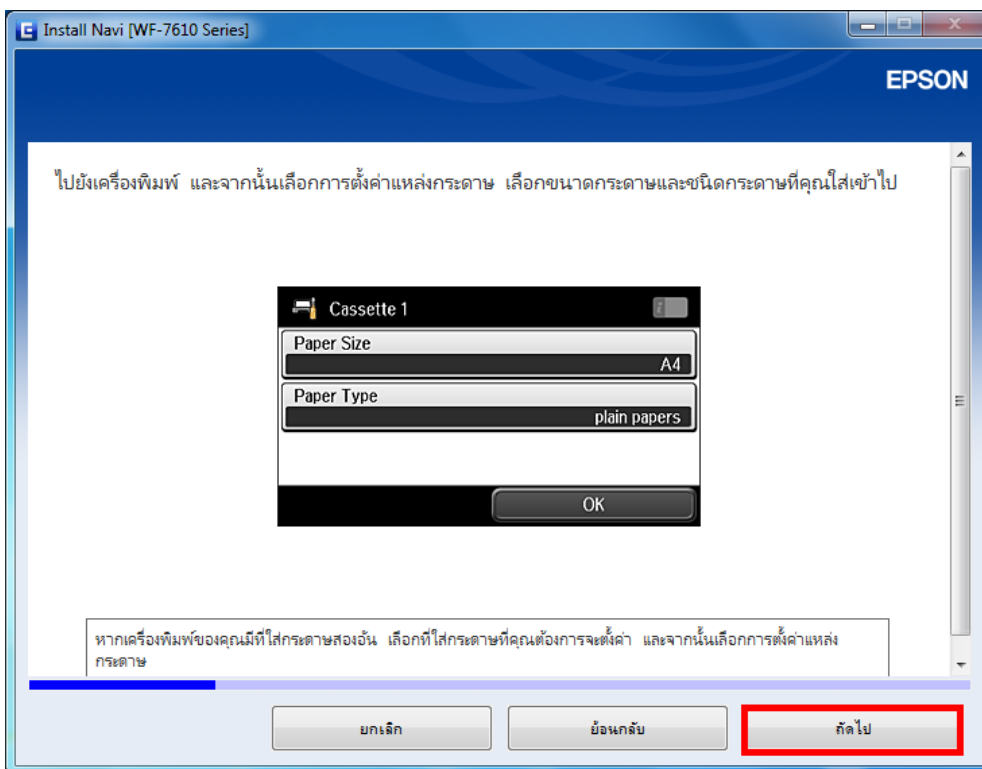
Install Navi [WF-7610 Series]

EPSON

ไปยังเครื่องพิมพ์ และจากนั้นเลือกการตั้งค่าแหล่งกระดาษ เลือกขนาดกระดาษและชนิดกระดาษที่คุณใส่เข้าไป

Cassette 1

Paper Size
A4

Paper Type
plain papers

OK

หากเครื่องพิมพ์ของคุณมีที่ใส่กระดาษสองอัน เลือกที่ใส่กระดาษที่คุณต้องการจะตั้งค่า และจากนั้นเลือกการตั้งค่าแหล่งกระดาษ

ยกเลิก

ย้อนกลับ

ถัดไป